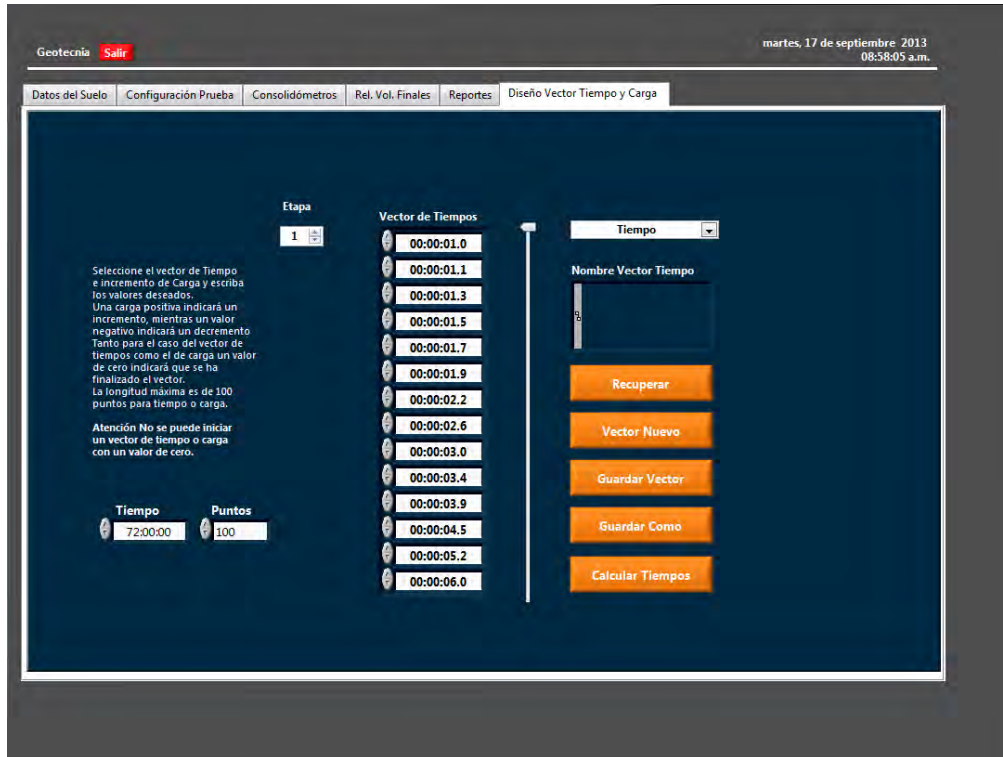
Geotecnia Salir

martes, 17 de septiembre 2013
08:58:05 a.m.

Datos del Suelo | Configuración Prueba | Consolidómetros | Rel. Vol. Finales | Reportes | Diseño Vector Tiempo y Carga

Seleccione el vector de Tiempo e incremento de Carga y escriba los valores deseados.
Una carga positiva indicará un incremento, mientras un valor negativo indicará un decremento
Tanto para el caso del vector de tiempos como el de carga un valor de cero indicará que se ha finalizado el vector.
La longitud máxima es de 100 puntos para tiempo o carga.

Atención No se puede iniciar un vector de tiempo o carga con un valor de cero.

Tiempo
72:00:00

Puntos
100

Etapa
1

Vector de Tiempos
00:00:01.0
00:00:01.1
00:00:01.3
00:00:01.5
00:00:01.7
00:00:01.9
00:00:02.2
00:00:02.6
00:00:03.0
00:00:03.4
00:00:03.9
00:00:04.5
00:00:05.2
00:00:06.0

Tiempo

Nombre Vector Tiempo

Recuperar
Vector Nuevo
Guardar Vector
Guardar Como
Calcular Tiempos